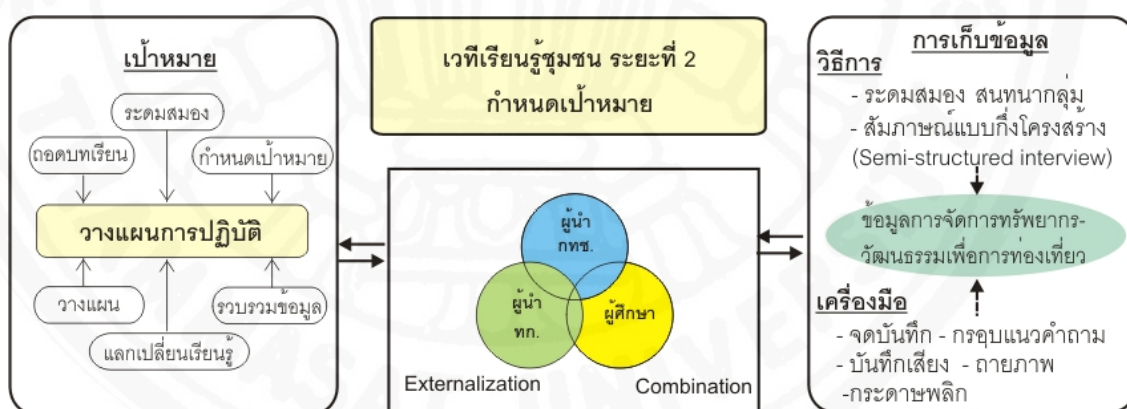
เป้าหมาย

ระดมสมอง

ถอดบทเรียน

กำหนดเป้าหมาย

วางแผนการปฏิบัติ

วางแผน

รวบรวมข้อมูล

แลกเปลี่ยนเรียนรู้

เวทีเรียนรู้ชุมชน ระยะที่ 2
กำหนดเป้าหมาย

ผู้นำ
กทช.

ผู้นำ
ทก.

ผู้ศึกษา

Externalization

Combination

การเก็บข้อมูล

วิธีการ

- ระดมสมอง สนทนากลุ่ม

- สัมภาษณ์แบบกึ่งโครงสร้าง (Semi-structured interview)

ข้อมูลการจัดการทรัพยากร-วัฒนธรรมเพื่อการท่องเที่ยว

เครื่องมือ

- จดบันทึก - กรอบแนวคำถาม

- บันทึกเสียง - ถ่ายภาพ

-กระดาษพลิก